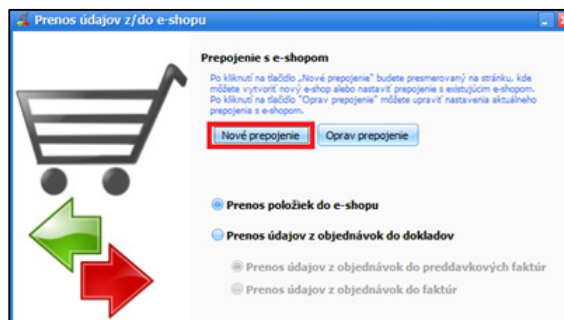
Prenos údajov z/do e-shopu

Prepojenie s e-shopom

Po kliknutí na tlačidlo „Nové prepojenie" budete presmerovaný na stránku, kde môžete vytvoriť nový e-shop alebo nastaviť prepojenie s existujúcim e-shopom. Po kliknutí na tlačidlo "Oprav prepojenie" môžete upraviť nastavenia aktuálneho prepojenia s e-shopom.

Nové prepojenie
Oprav prepojenie

Prenos položiek do e-shopu

Prenos údajov z objednávok do dokladov

Prenos údajov z objednávok do preddavkových faktúr

Prenos údajov z objednávok do faktúr